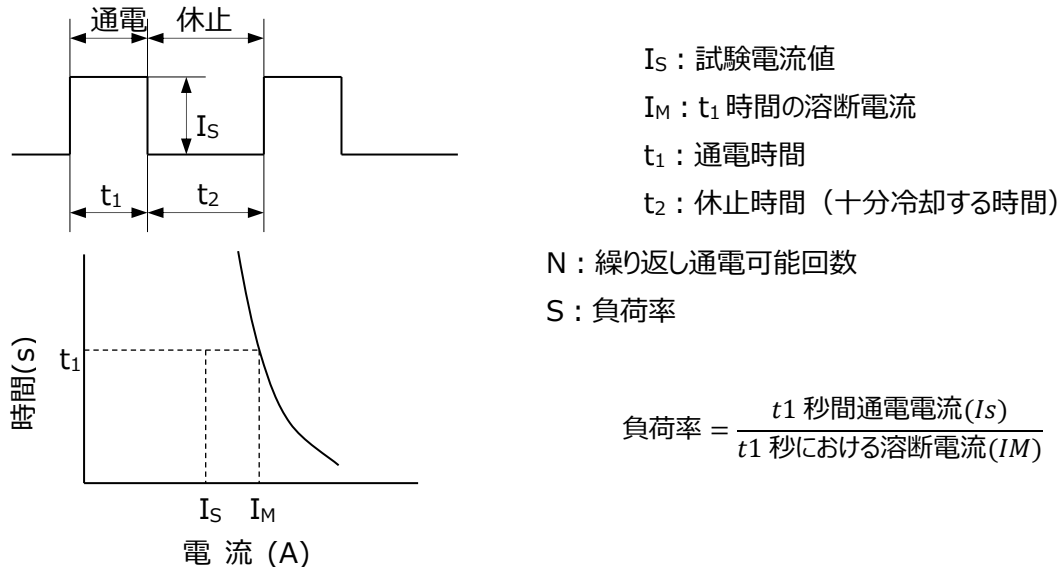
通電　休止

$I_S$

$t_1$　$t_2$

時間(s)

$t_1$

$I_S$　$I_M$

電 流 (A)

$I_S$：試験電流値

$I_M$：$t_1$ 時間の溶断電流

$t_1$：通電時間

$t_2$：休止時間（十分冷却する時間）

N：繰り返し通電可能回数

S：負荷率

負荷率 $= \frac{t1 \text{ 秒間通電電流}(Is)}{t1 \text{ 秒における溶断電流}(IM)}$